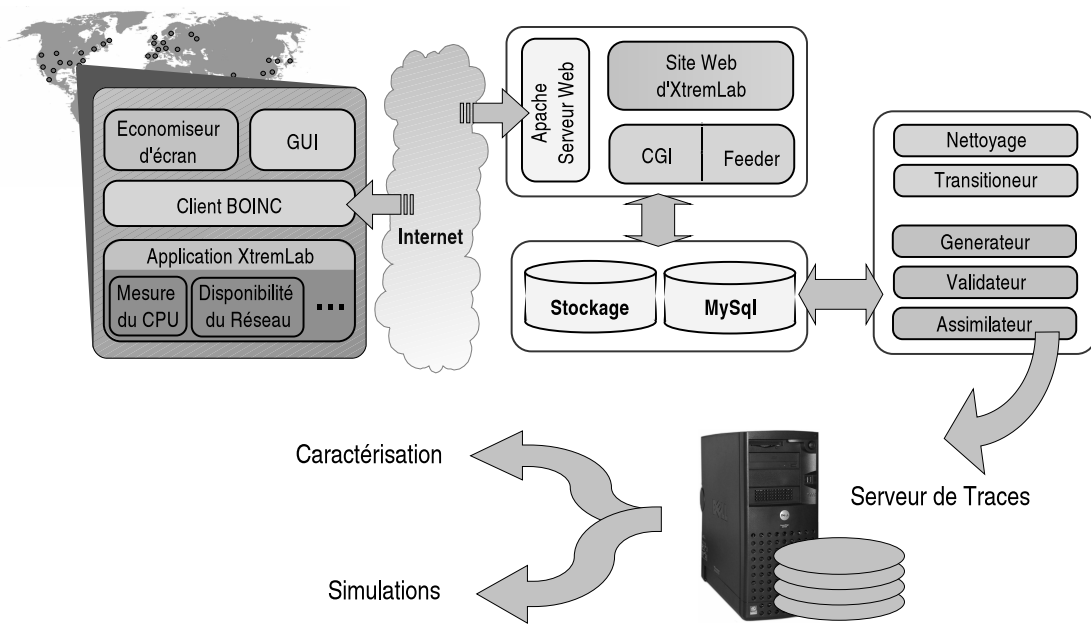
Economiseur d'écran

GUI

Client BOINC

Application XtremLab

Mesure du CPU

Disponibilité du Réseau

...

Internet

Apache Serveur Web

Site Web d'XtremLab

CGI

Feeder

Stockage

MySql

Nettoyage

Transitioneur

Generateur

Validateur

Assimilateur

Caractérisation

Simulations

Serveur de Traces